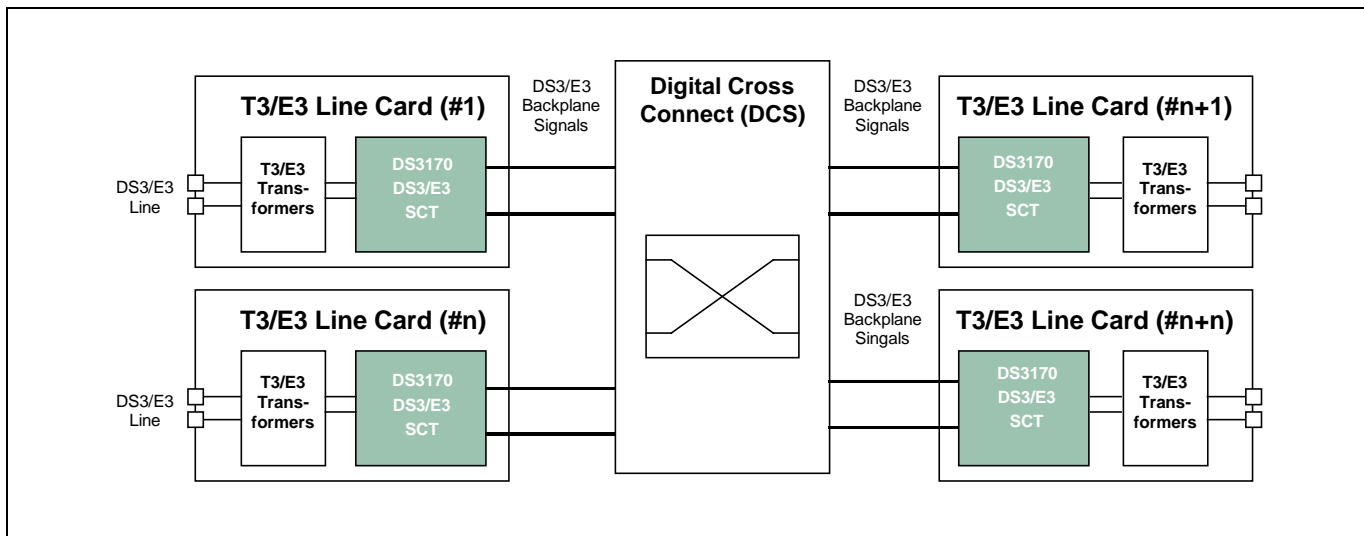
T3/E3 Line Card (#1)

DS3/E3 Line

T3/E3 Transformers

DS3170 DS3/E3 SCT

DS3/E3 Backplane Signals

Digital Cross Connect (DCS)

DS3/E3 Backplane Signals

T3/E3 Line Card (#n+1)

DS3170 DS3/E3 SCT

T3/E3 Transformers

T3/E3 Line Card (#n)

DS3/E3 Line

T3/E3 Transformers

DS3170 DS3/E3 SCT

DS3/E3 Backplane Singals

T3/E3 Line Card (#n+n)

DS3170 DS3/E3 SCT

T3/E3 Transformers